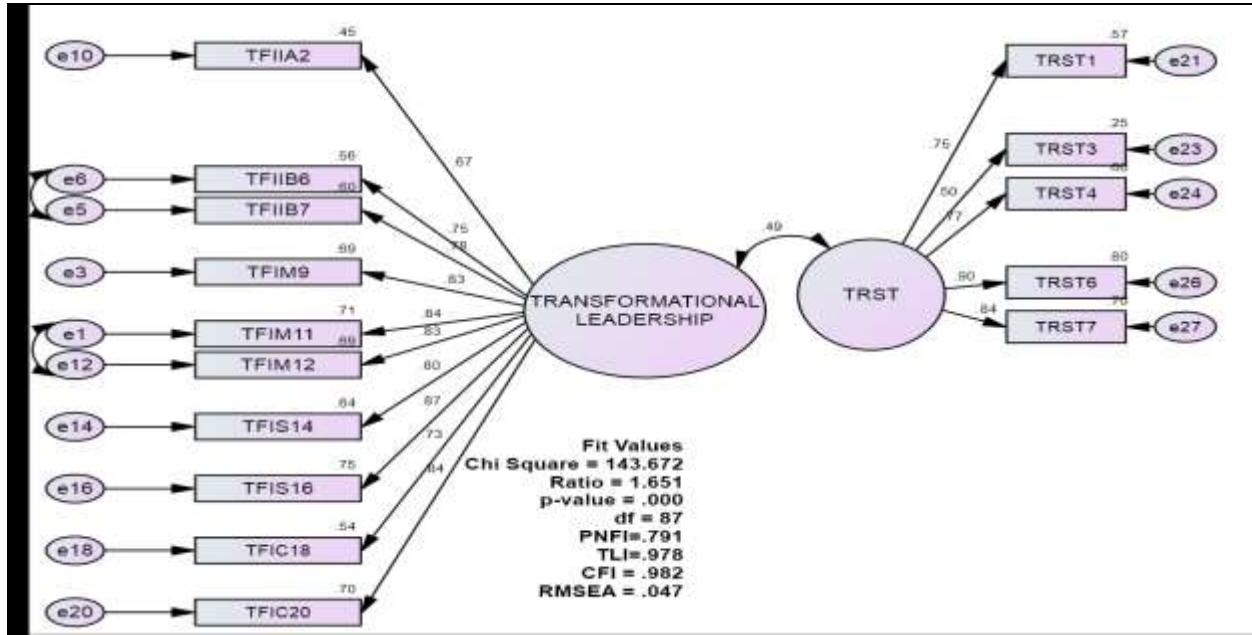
e10
TFIIA2
45
e6
TFIIB6
56
e5
TFIIB7
60
e3
TFIM9
69
e1
TFIM11
71
e12
TFIM12
69
e14
TFIS14
64
e16
TFIS16
75
e18
TFIC18
54
e20
TFIC20
70

67
75
78
83
84
83
80
87
73
84

TRANSFORMATIONAL LEADERSHIP

49

TRST

75
50
77
90
84

TRST1
57
e21
TRST3
25
e23
TRST4
60
e24
TRST6
80
e26
TRST7
70
e27

Fit Values
Chi Square = 143.672
Ratio = 1.651
p-value = .000
df = 87
PNFI=.791
TLI=.978
CFI = .982
RMSEA = .047